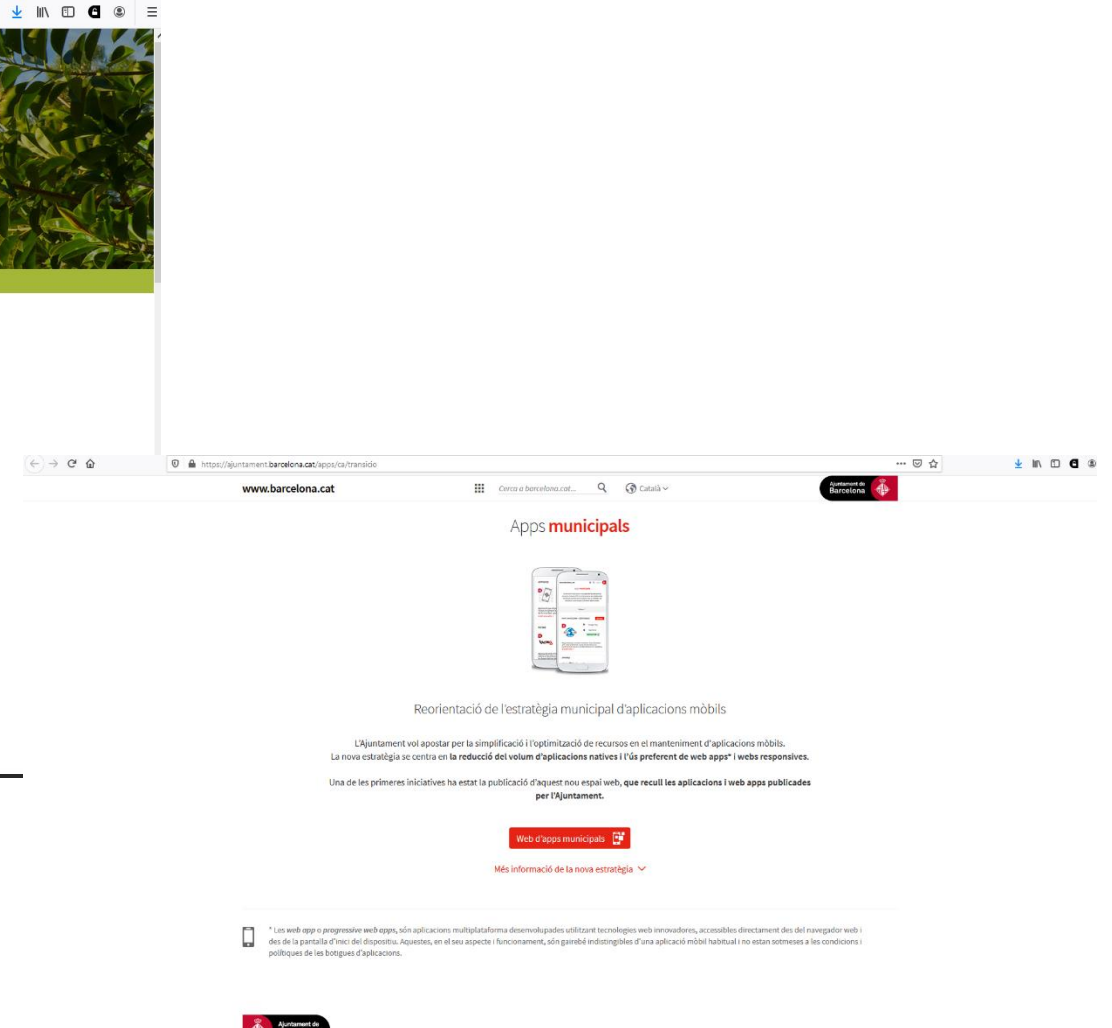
https://ajuntament.barcelona.cat/apps/ca/transicio

www.barcelona.cat

Cerca a barcelona.cat...

Català

Ajuntament de Barcelona

Apps **municipals**

Reorientació de l'estratègia municipal d'aplicacions mòbils

L'Ajuntament vol apostar per la simplificació i l'optimització de recursos en el manteniment d'aplicacions mòbils. La nova estratègia se centra en **la reducció del volum d'aplicacions natives i l'ús preferent de web apps* i webs responsives.**

Una de les primeres iniciatives ha estat la publicació d'aquest nou espai web, **que recull les aplicacions i web apps publicades per l'Ajuntament.**

Web d'apps municipals

Més informació de la nova estratègia

* Les *web app* o *progressive web apps*, són aplicacions multiplataforma desenvolupades utilitzant tecnologies web innovadores, accessibles directament des del navegador web i des de la pantalla d'inici del dispositiu. Aquestes, en el seu aspecte i funcionament, són gairebé indistingibles d'una aplicació mòbil habitual i no estan sotmeses a les condicions i polítiques de les botigues d'aplicacions.

Ajuntament de